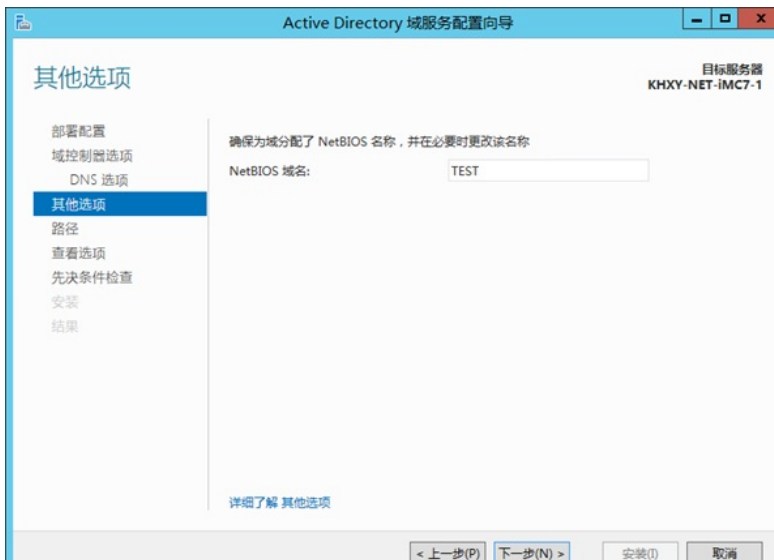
Active Directory 域服务配置向导

其他选项

目标服务器
KHXY-NET-iMC7-1

部署配置
域控制器选项
DNS 选项
其他选项
路径
查看选项
先决条件检查
安装
结果

确保为域分配了 NetBIOS 名称，并在必要时更改该名称

NetBIOS 域名: TEST

详细了解 其他选项

< 上一步(P) 下一步(N) > 安装(I) 取消